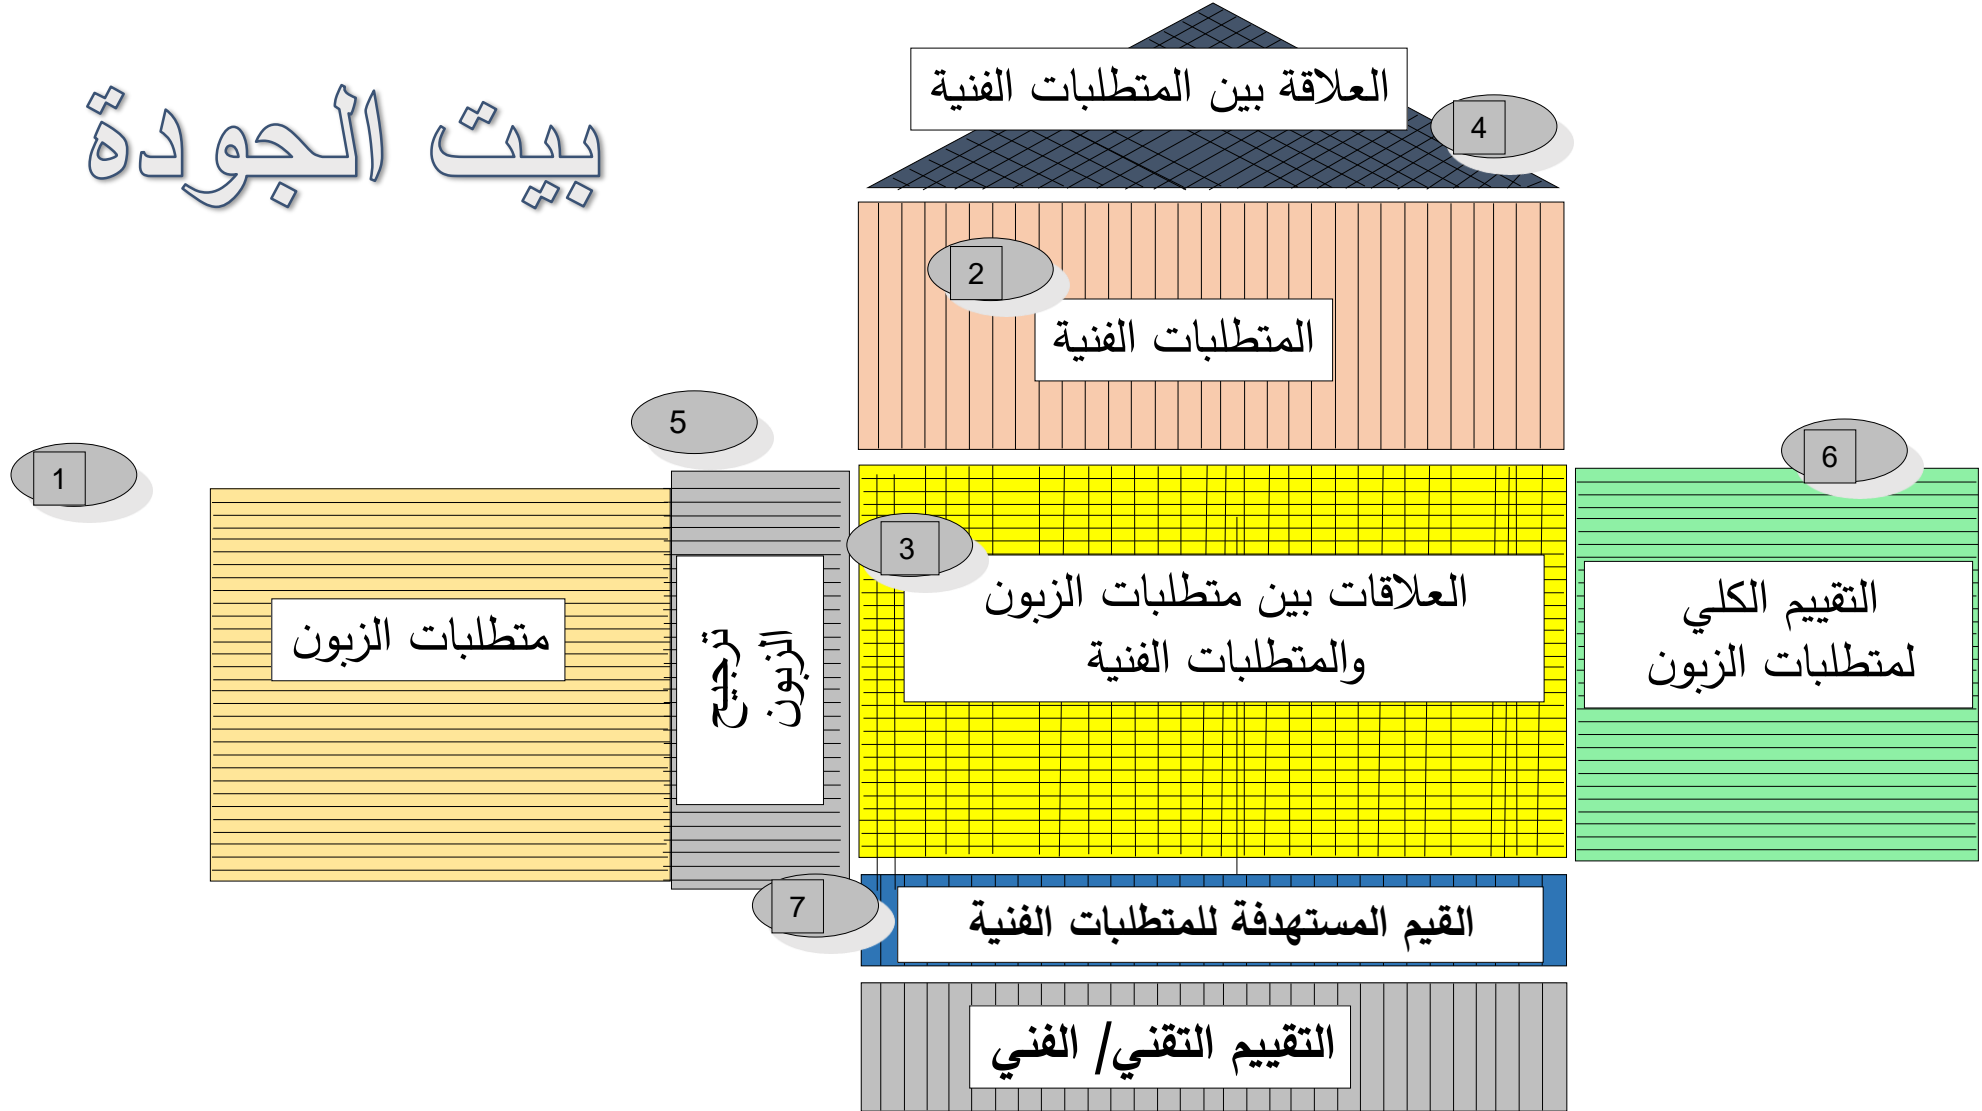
بيت الجودة

العلاقة بين المتطلبات الفنية

4

2

المتطلبات الفنية

5

1

6

3

متطلبات الزبون

ترجيح الزبون

العلاقات بين متطلبات الزبون والمتطلبات الفنية

التقييم الكلي لمتطلبات الزبون

7

القيم المستهدفة للمتطلبات الفنية

التقييم التقني/ الفني